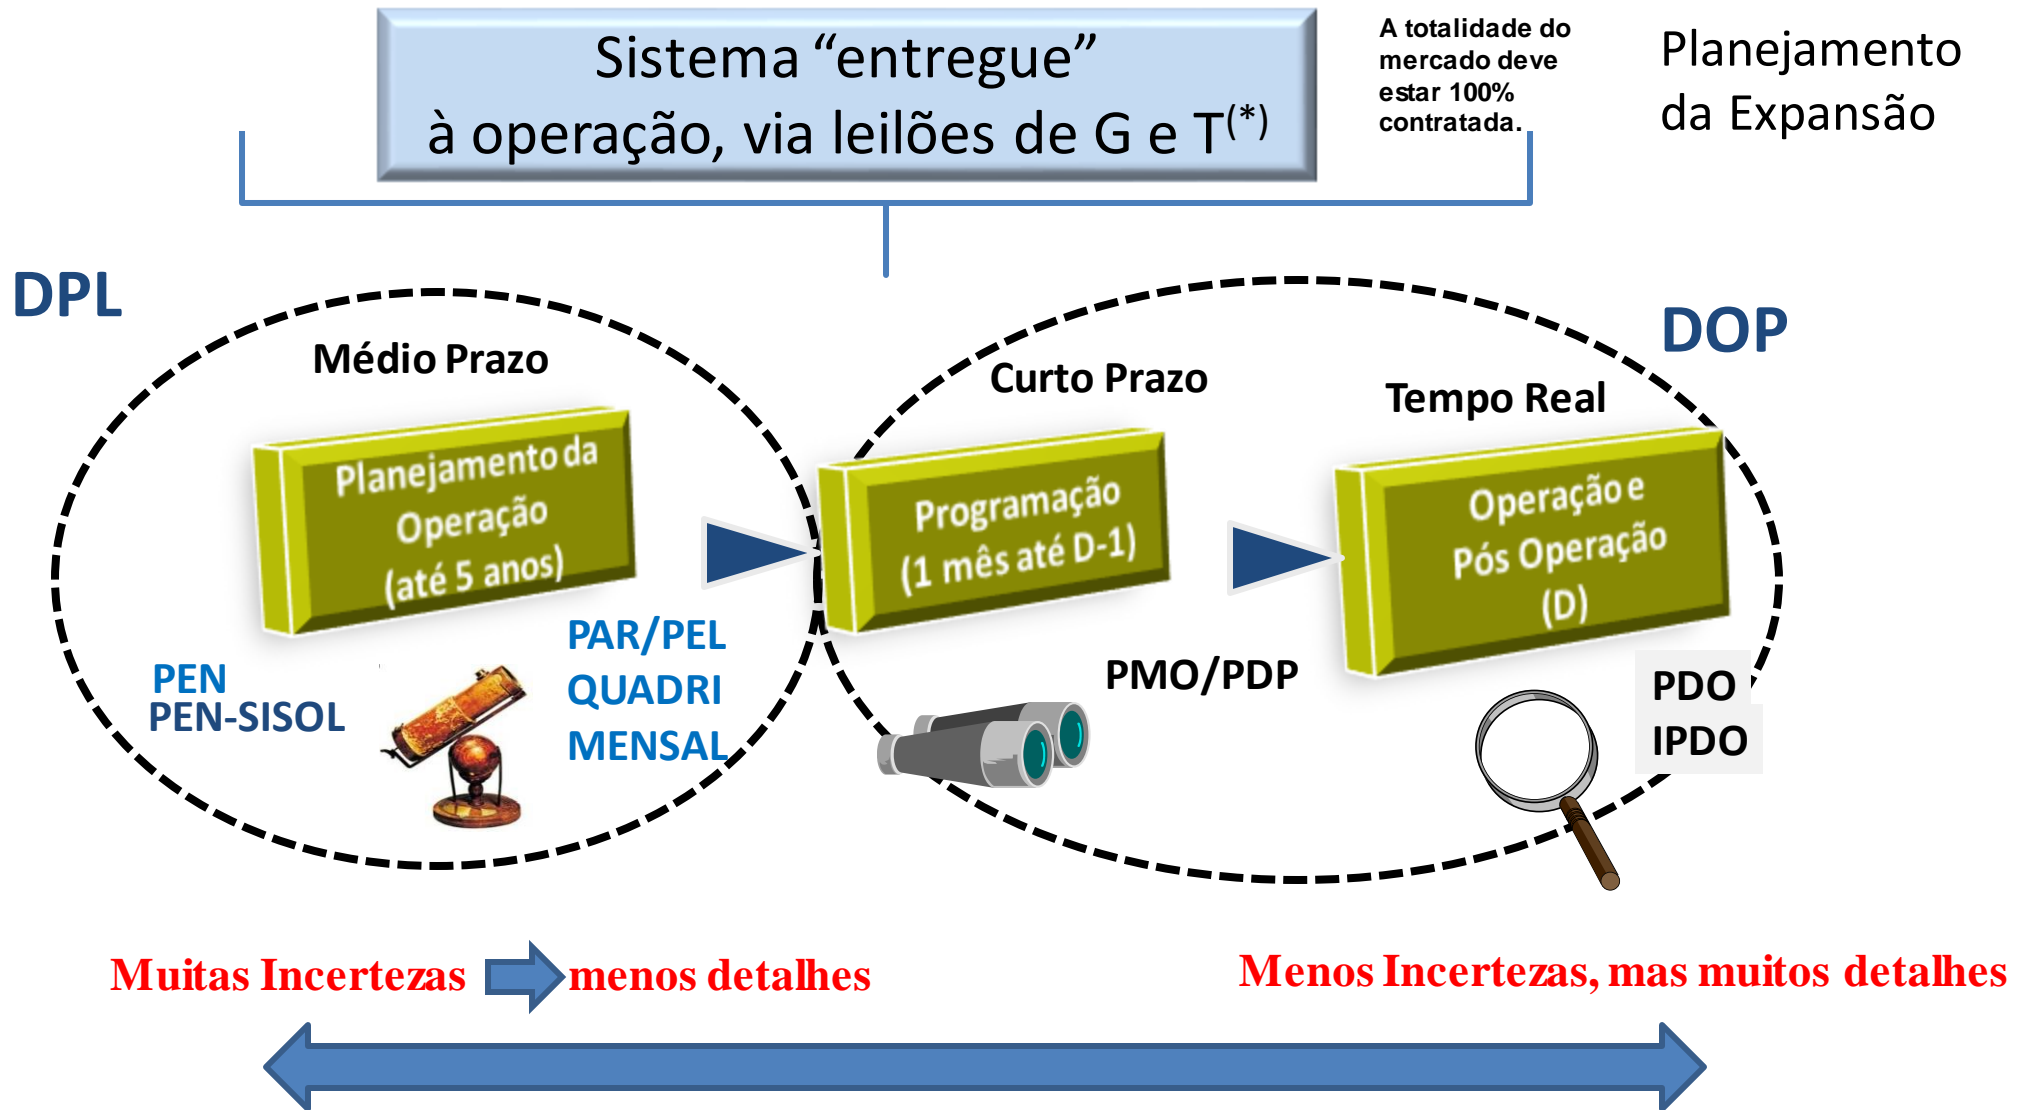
Sistema “entregue” à operação, via leilões de G e T$^{(*)}$

A totalidade do mercado deve estar 100% contratada.

Planejamento da Expansão

DPL

DOP

Médio Prazo

Planejamento da Operação (até 5 anos)

Curto Prazo

Programação (1 mês até D-1)

Tempo Real

Operação e Pós Operação (D)

PEN
PEN-SISOL

PAR/PEL
QUADRI
MENSAL

PMO/PDP

PDO
IPDO

Muitas Incertezas menos detalhes

Menos Incertezas, mas muitos detalhes